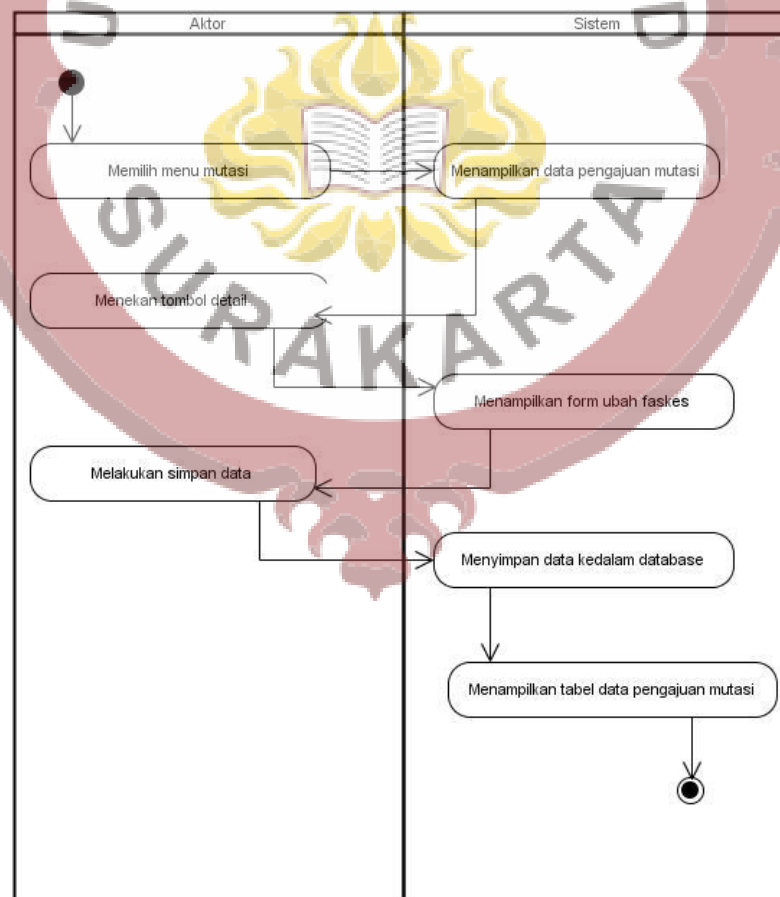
Aktor

Sistem

Memilih menu mutasi

Menampilkan data pengajuan mutasi

Menekan tombol detail

Menampilkan form ubah faskes

Melakukan simpan data

Menyimpan data kedalam database

Menampilkan tabel data pengajuan mutasi

SURAKARTA